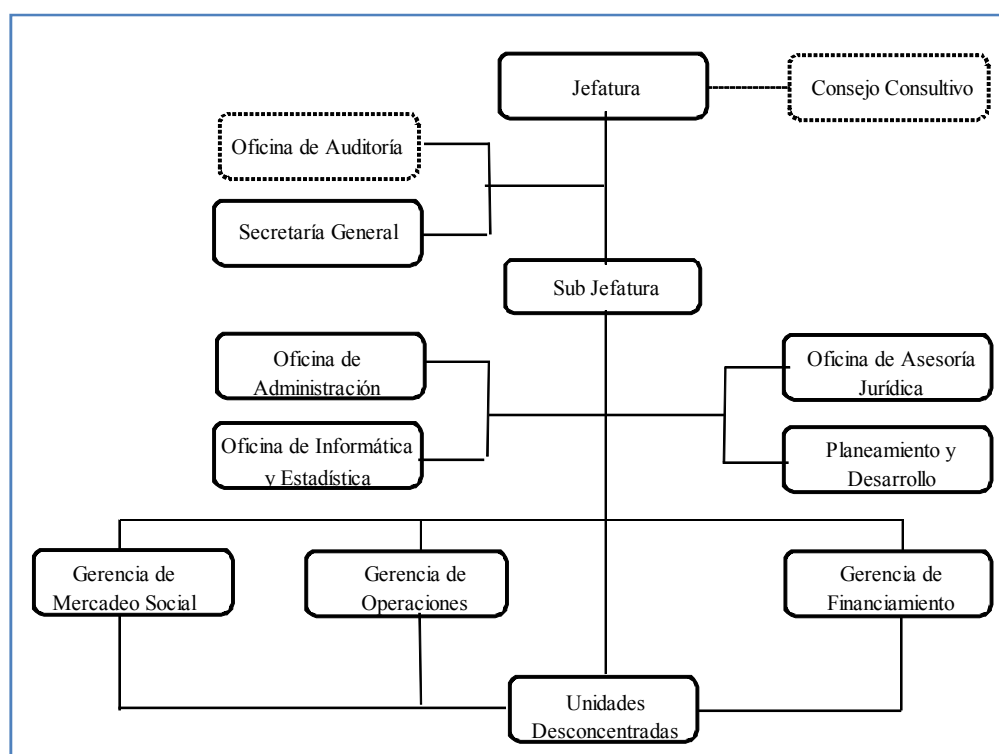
Jefatura

Consejo Consultivo

Oficina de Auditoría

Secretaría General

Sub Jefatura

Oficina de Administración

Oficina de Informática y Estadística

Oficina de Asesoría Jurídica

Planeamiento y Desarrollo

Gerencia de Mercadeo Social

Gerencia de Operaciones

Gerencia de Financiamiento

Unidades Desconcentradas